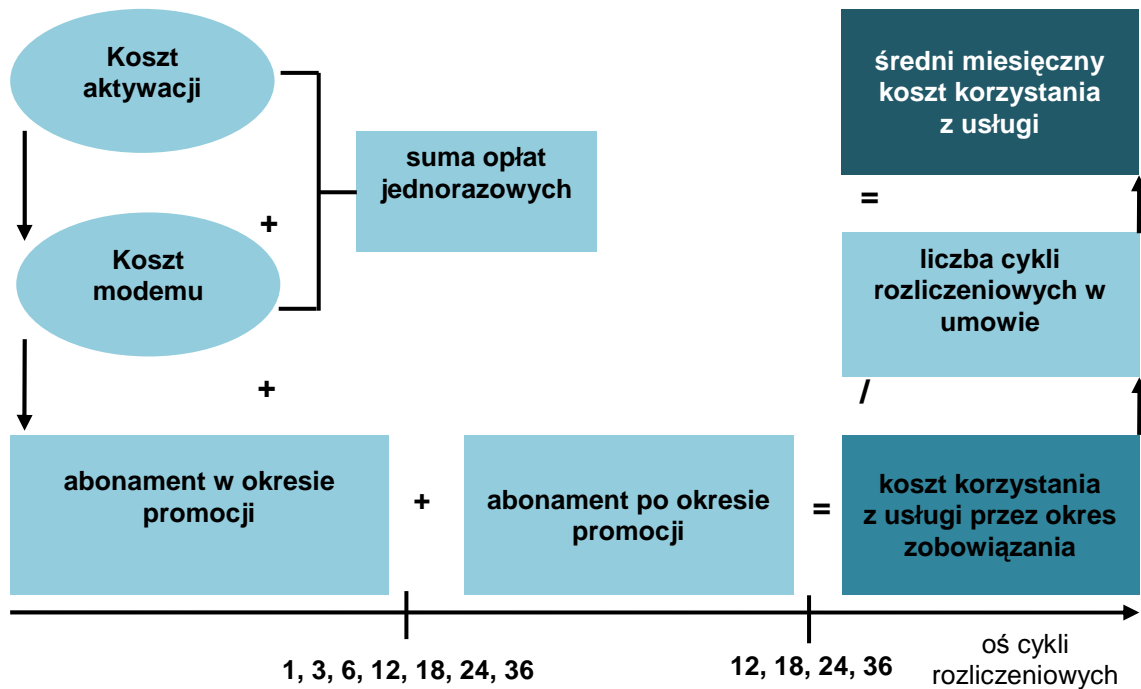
Koszt aktywacji

suma opłat jednorazowych

+

Koszt modemu

+

średni miesięczny koszt korzystania z usługi

=

liczba cykli rozliczeniowych w umowie

/

abonament w okresie promocji

+

abonament po okresie promocji

=

koszt korzystania z usługi przez okres zobowiązania

1, 3, 6, 12, 18, 24, 36

12, 18, 24, 36

oś cykli rozliczeniowych